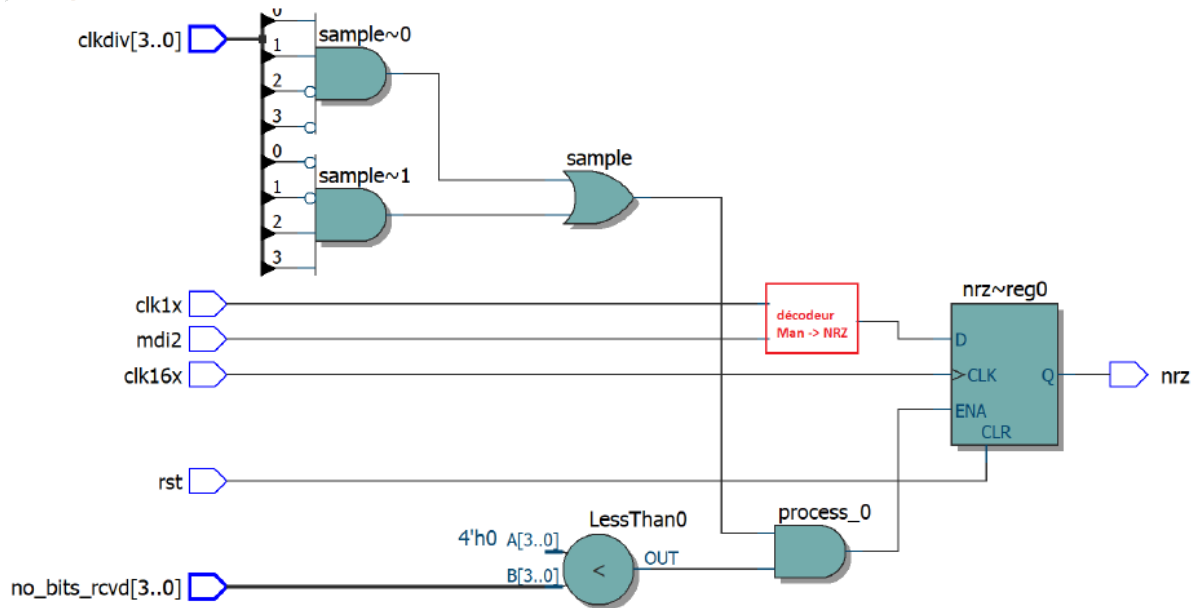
clkdiv[3..0]

0
1
2
3
sample~0

0
1
2
3
sample~1

sample

clk1x
mdi2
clk16x

décodeur
Man -> NRZ

nrz~reg0
D
CLK
Q
ENA
CLR

nrz

rst

4'h0
A[3..0]
B[3..0]
LessThan0
<
OUT

process_0

no_bits_rcvd[3..0]